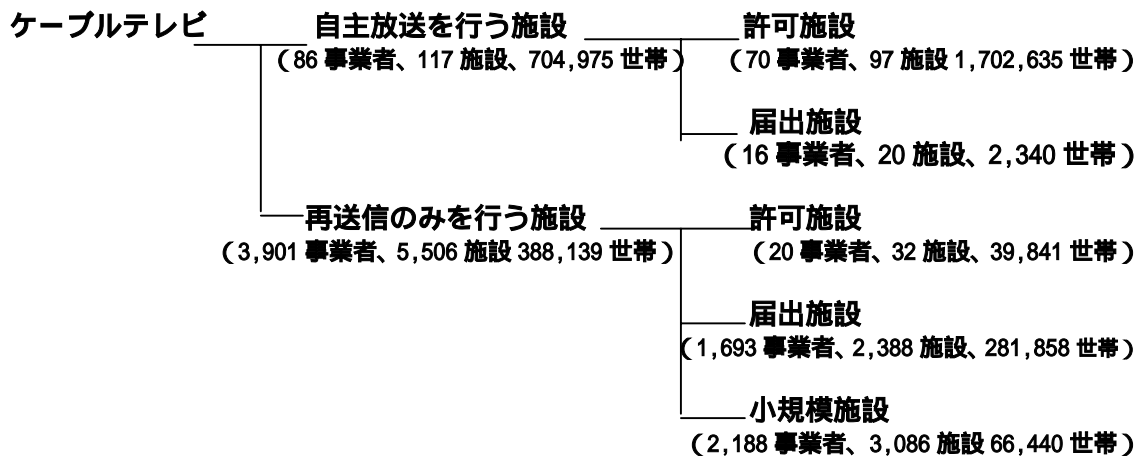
ケーブルテレビ

自主放送を行う施設
（86 事業者、117 施設、704,975 世帯）

許可施設
（70 事業者、97 施設 1,702,635 世帯）

届出施設
（16 事業者、20 施設、2,340 世帯）

再送信のみを行う施設
（3,901 事業者、5,506 施設 388,139 世帯）

許可施設
（20 事業者、32 施設、39,841 世帯）

届出施設
（1,693 事業者、2,388 施設、281,858 世帯）

小規模施設
（2,188 事業者、3,086 施設 66,440 世帯）